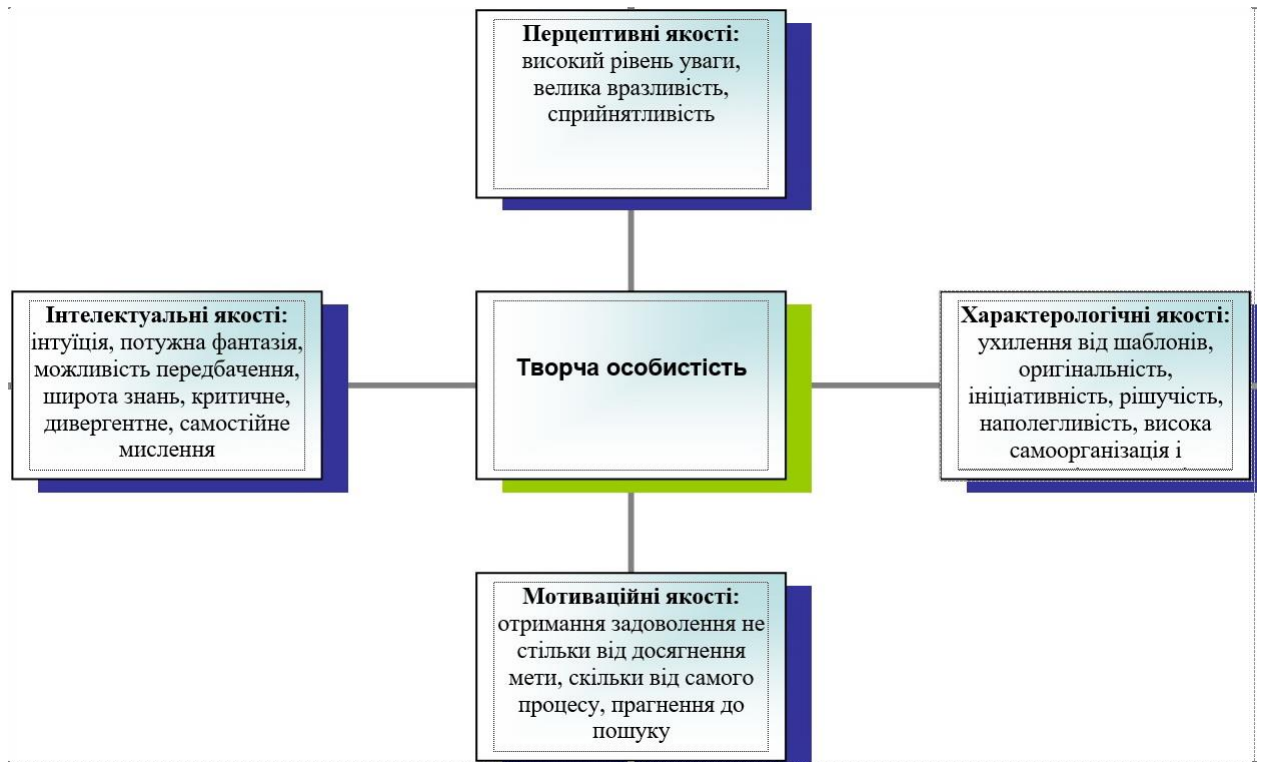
**Перцептивні якості:** високий рівень уваги, велика вразливість, сприйнятливість

**Інтелектуальні якості:** інтуїція, потужна фантазія, можливість передбачення, широта знань, критичне, дивергентне, самостійне мислення

Творча особистість

**Характерологічні якості:** ухилення від шаблонів, оригінальність, ініціативність, рішучість, наполегливість, висока самоорганізація і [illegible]

**Мотиваційні якості:** отримання задоволення не стільки від досягнення мети, скільки від самого процесу, прагнення до пошуку